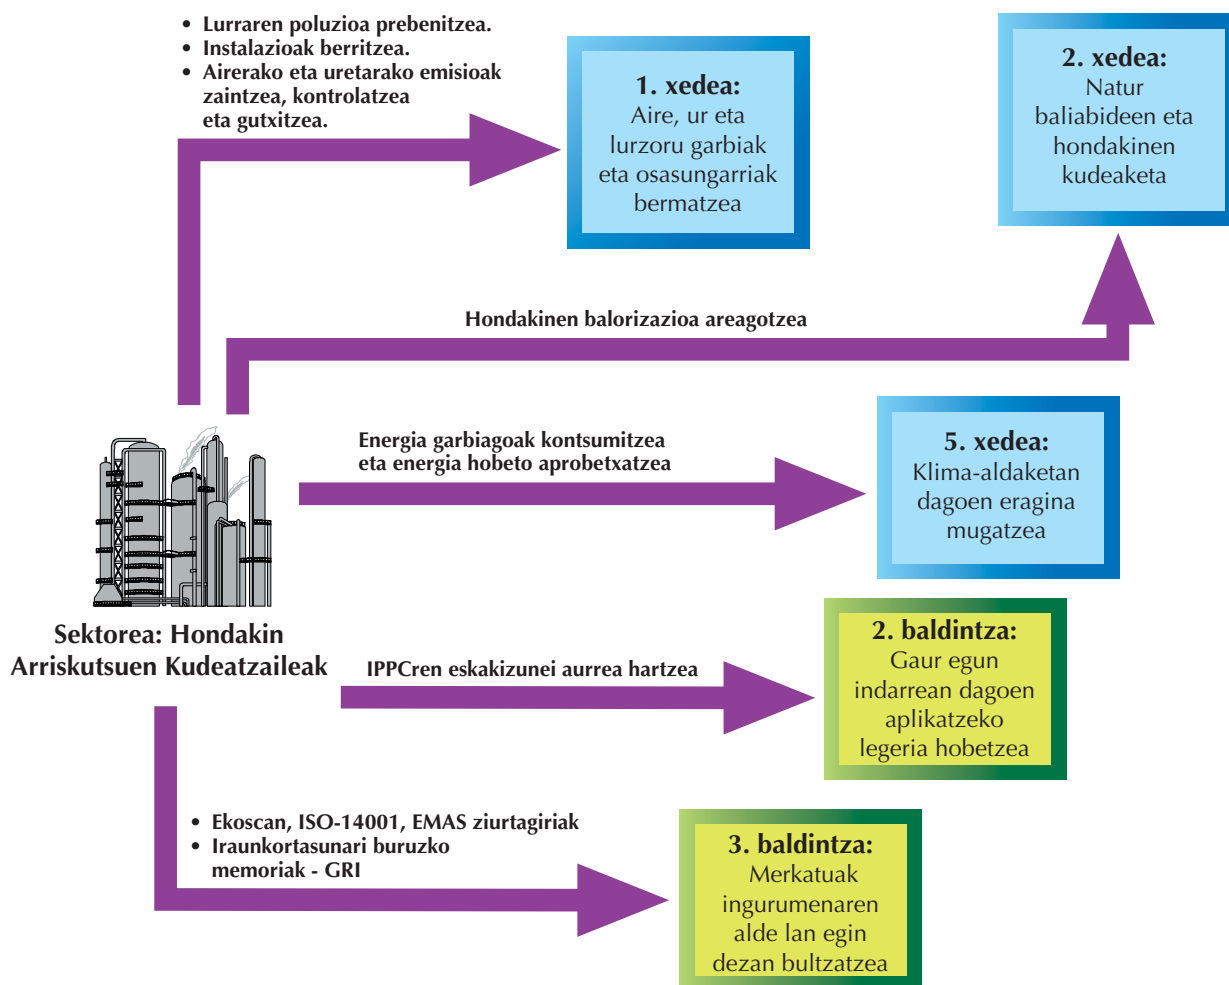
• Lurraren poluzioa prebenitzea.
• Instalazioak berritzea.
• Airerako eta uretarako emisioak zaintzea, kontrolatzea eta gutxitzea.

1. xedea:
Aire, ur eta lurzoru garbiak eta osasungarriak bermatzea

2. xedea:
Natur baliabideen eta hondakinen kudeaketa

Hondakinen balorizazioa areagotzea

Energia garbiagoak kontsumitzea eta energia hobeto aprobetxatzea

5. xedea:
Klima-aldaketan dagoen eragina mugatzea

Sektorea: Hondakin Arriskutsuen Kudeatzaileak

IPPCren eskakizunei aurrea hartzea

2. baldintza:
Gaur egun indarrean dagoen aplikatzeko legeria hobetzea

• Ekoscan, ISO-14001, EMAS ziurtagiriak
• Iraunkortasunari buruzko memoriak - GRI

3. baldintza:
Merkatuak ingurumenaren alde lan egin dezan bultzatzea